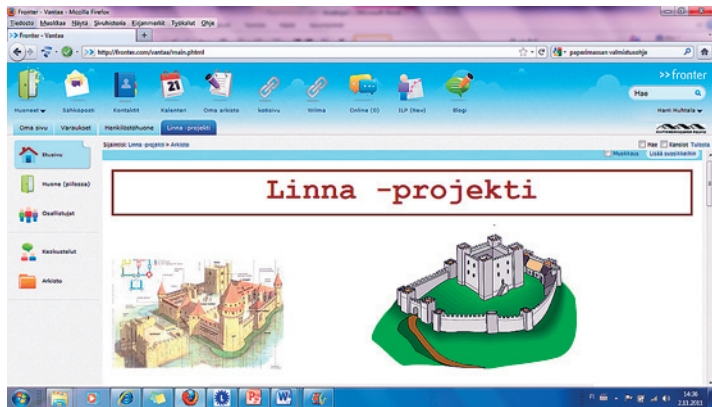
Fronter - Vantaa - Mozilla Firefox

Tiedosto Muokkaa Näytä Sivuhistoria Kirjanmerkit Työkalut Ohje

Fronter - Vantaa

http://fronter.com/vantaa/main.phtml

paperimassan valmistusohje

>> fronter

Huoneet Sähköposti Kontaktit Kalenteri Oma arkisto kotisivu Wilma Online (0) ILP (Rev) Blogi

Hae

Harri Huhtala

Oma sivu Varaukset Henkilöstöhuone Linna -projekti

Etusivu

Huone (piilossa)

Osallistujat

Keskustelut

Arkisto

Sijainti: Linna -projekti » Arkisto

Hae Kansiot Tulosta

Muokkaa Lisää sivuelementti

Linna -projekti

FI 14:36 2.11.2011